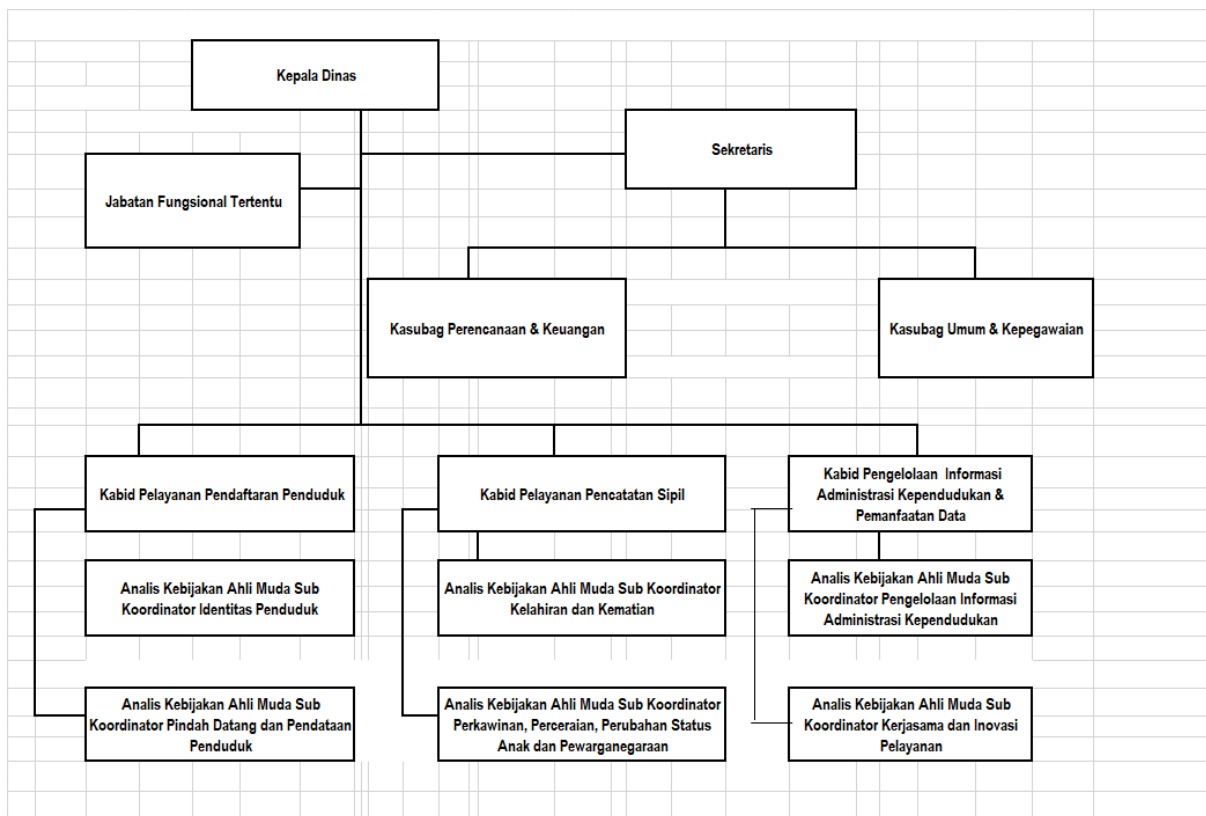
Kepala Dinas

Sekretaris

Jabatan Fungsional Tertentu

Kasubag Perencanaan & Keuangan

Kasubag Umum & Kepegawaian

Kabid Pelayanan Pendaftaran Penduduk

Kabid Pelayanan Pencatatan Sipil

Kabid Pengelolaan Informasi Administrasi Kependudukan & Pemanfaatan Data

Analis Kebijakan Ahli Muda Sub Koordinator Identitas Penduduk

Analis Kebijakan Ahli Muda Sub Koordinator Kelahiran dan Kematian

Analis Kebijakan Ahli Muda Sub Koordinator Pengelolaan Informasi Administrasi Kependudukan

Analis Kebijakan Ahli Muda Sub Koordinator Pindah Datang dan Pendataan Penduduk

Analis Kebijakan Ahli Muda Sub Koordinator Perkawinan, Perceraian, Perubahan Status Anak dan Pewarganegaraan

Analis Kebijakan Ahli Muda Sub Koordinator Kerjasama dan Inovasi Pelayanan